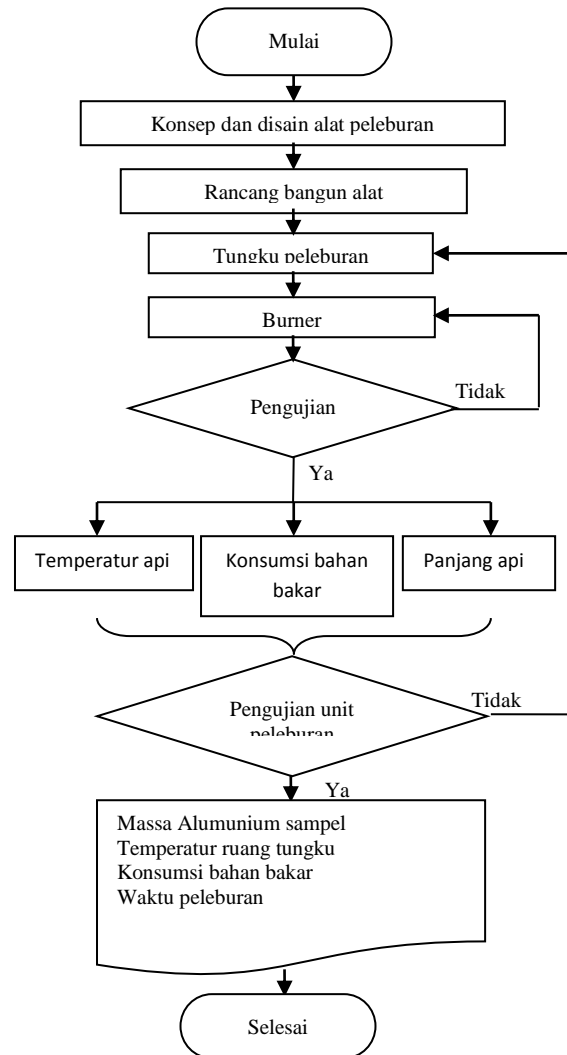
Mulai

Konsep dan disain alat peleburan

Rancang bangun alat

Tungku peleburan

Burner

Pengujian

Tidak

Ya

Temperatur api

Konsumsi bahan bakar

Panjang api

Pengujian unit peleburan

Tidak

Ya

Massa Alumunium sampel
Temperatur ruang tungku
Konsumsi bahan bakar
Waktu peleburan

Selesai